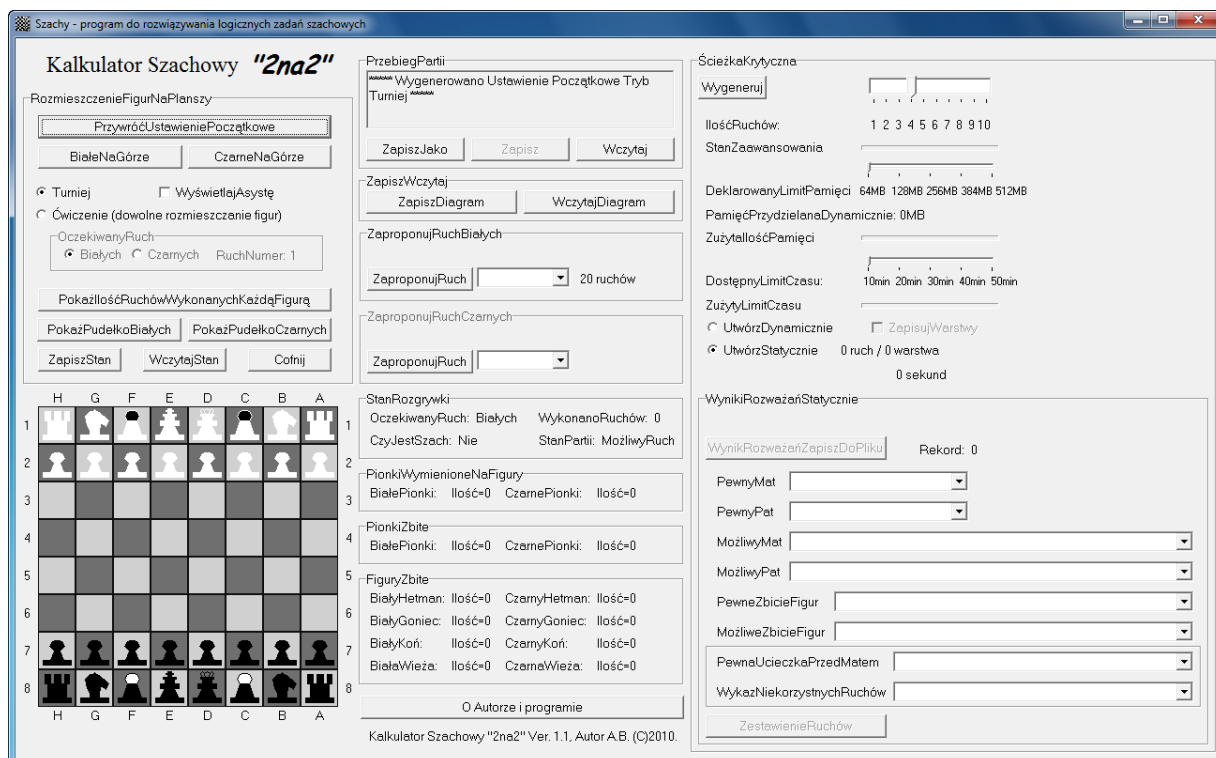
Szachy - program do rozwiązywania logicznych zadań szachowych

Kalkulator Szachowy "2na2"

RozmieszczenieFigurNaPlanszy
PrzywróćUstawieniePoczątkowe
BiałeNaGórze
CzarneNaGórze
Turniej
WyświetlajAsystę
Ćwiczenie (dowolne rozmieszczanie figur)
OczekiwanyRuch
Białych Czarnych RuchNumer: 1
PokażIlośćRuchówWykonanychKażdąFigurą
PokażPudełkoBiałych
PokażPudełkoCzarnych
ZapiszStan
WczytajStan
Cofnij

H G F E D C B A
1 2 3 4 5 6 7 8
H G F E D C B A

PrzebiegPartii
***** Wygenerowano Ustawienie Początkowe Tryb Turniej *****
ZapiszJako
Zapisz
Wczytaj

ZapiszWczytaj
ZapiszDiagram
WczytajDiagram

ZaproponujRuchBiałych
ZaproponujRuch
20 ruchów

ZaproponujRuchCzarnych
ZaproponujRuch

StanRozgrywki
OczekiwanyRuch: Białych
WykonanoRuchów: 0
CzyJestSzach: Nie
StanPartii: MożliwyRuch

PionkiWymienioneNaFigury
BiałePionki: Ilość=0 CzarnePionki: Ilość=0

PionkiZbite
BiałePionki: Ilość=0 CzarnePionki: Ilość=0

FiguryZbite
BiałyHetman: Ilość=0 CzarnyHetman: Ilość=0
BiałyGoniec: Ilość=0 CzarnyGoniec: Ilość=0
BiałyKoń: Ilość=0 CzarnyKoń: Ilość=0
BiałaWieża: Ilość=0 CzarnaWieża: Ilość=0

O Autorze i programie
Kalkulator Szachowy "2na2" Ver. 1.1, Autor A.B. (C)2010.

ŚcieżkaKrytyczna
Wygeneruj
IlośćRuchów:
1 2 3 4 5 6 7 8 9 10
StanZaawansowania
DeklarowanyLimitPamięci 64MB 128MB 256MB 384MB 512MB
PamięćPrzydzielanaDynamicznie: 0MB
ZużytaIlośćPamięci
DostępnyLimitCzasu: 10min 20min 30min 40min 50min
ZużytyLimitCzasu
UtwórzDynamicznie
ZapisujWarstwy
UtwórzStatycznie
0 ruch / 0 warstwa
0 sekund

WynikiRozważańStatycznie
WynikRozważańZapiszDoPliku
Rekord: 0
PewnyMat
PewnyPat
MożliwyMat
MożliwyPat
PewneZbicieFigur
MożliweZbicieFigur
PewnaUcieczkaPrzedMatem
WykazNiekorzystnychRuchów
ZestawienieRuchów